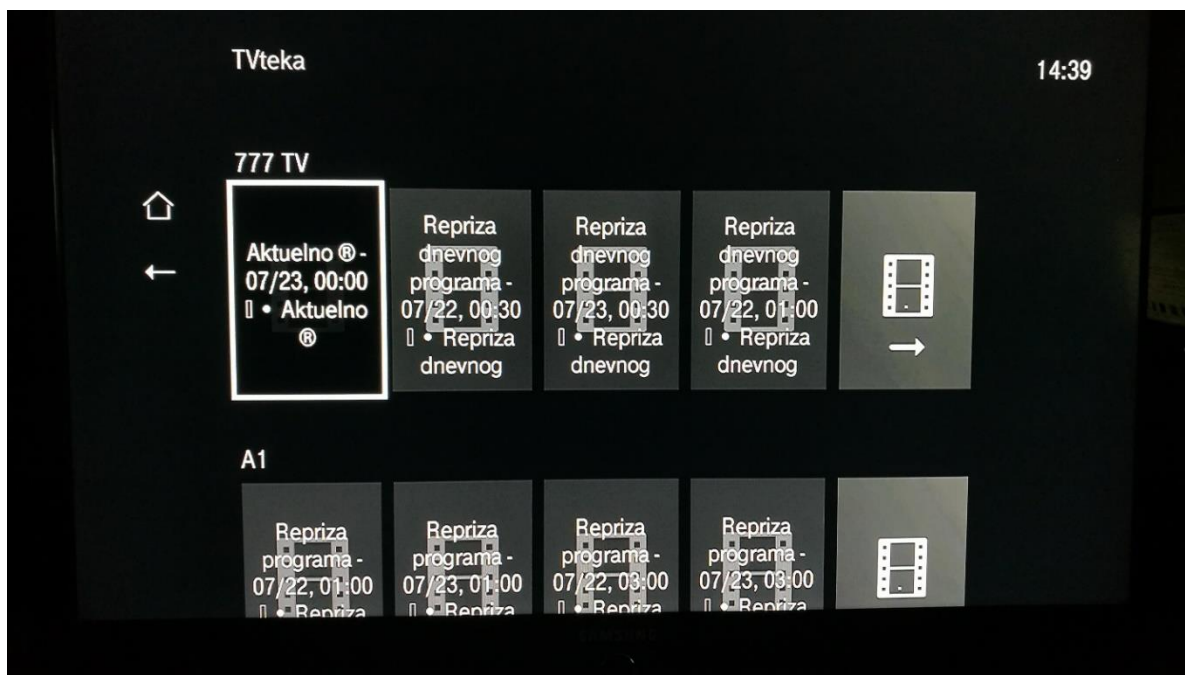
TVteka

14:39

777 TV

Aktuelno ® - 07/23, 00:00 ▯ • Aktuelno ®

Repriza dnevnog programa - 07/22, 00:30 ▯ • Repriza dnevnog

Repriza dnevnog programa - 07/23, 00:30 ▯ • Repriza dnevnog

Repriza dnevnog programa - 07/22, 01:00 ▯ • Repriza dnevnog

A1

Repriza programa - 07/22, 01:00 ▯ • Repriza

Repriza programa - 07/23, 01:00 ▯ • Repriza

Repriza programa - 07/22, 03:00 ▯ • Repriza

Repriza programa - 07/23, 03:00 ▯ • Repriza

SAMSUNG